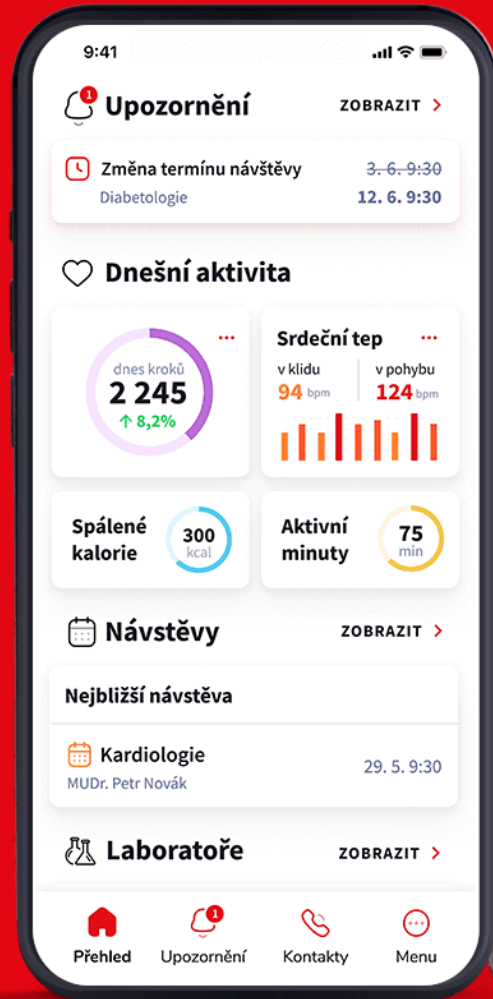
9:41

1 Upozornění ZOBRAZIT >

Změna termínu návštěvy ~~3. 6. 9:30~~
Diabetologie 12. 6. 9:30

Dnešní aktivita

dnes kroků
2 245
↑ 8,2%

Srdeční tep
v klidu
94 bpm
v pohybu
124 bpm

Spálené kalorie
300 kcal

Aktivní minuty
75 min

Návstěvy ZOBRAZIT >

Nejbližší návstěva

Kardiologie
MUDr. Petr Novák
29. 5. 9:30

Laboratoře ZOBRAZIT >

Přehled
1 Upozornění
Kontakty
Menu